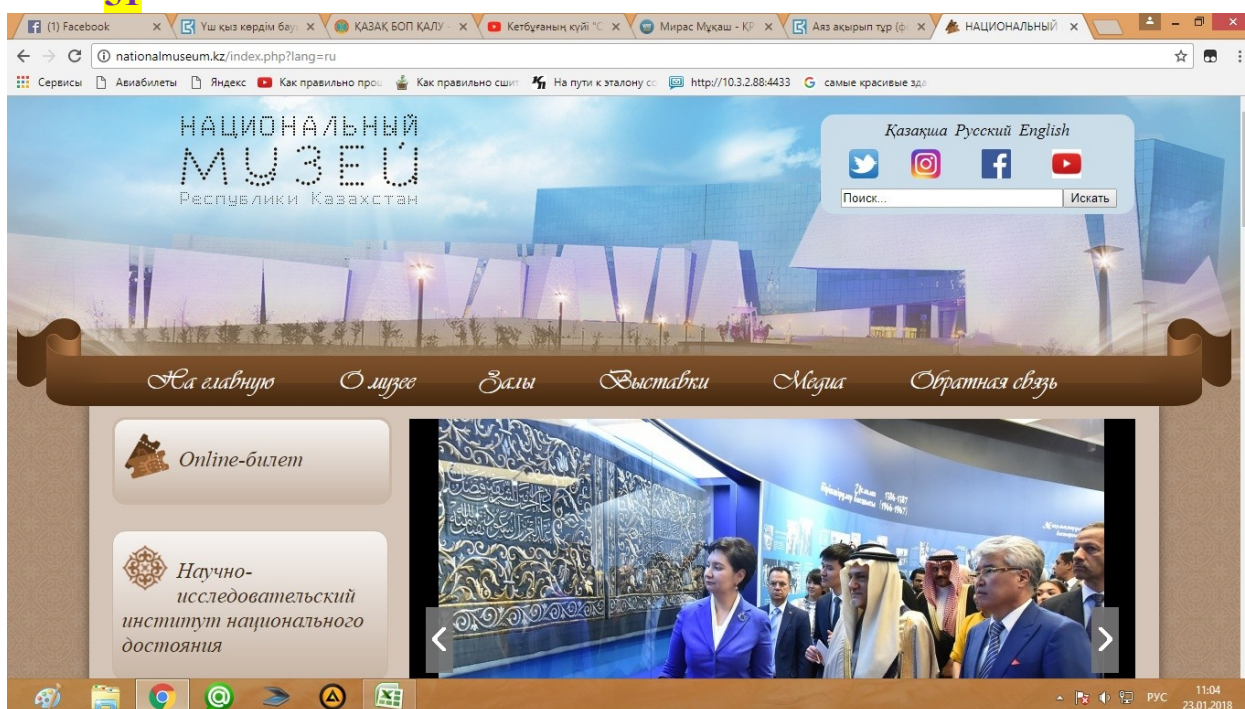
31

(1) Facebook | Үш қыз көрдім бау | ҚАЗАҚ БОП ҚАЛУ | Кетбұғаның күйі "С | Мирас Мұқаш - КР | Аяз ақырып тұр (ф | НАЦИОНАЛЬНЫЙ

nationalmuseum.kz/index.php?lang=ru

Сервисы | Авиабилеты | Яндекс | Как правильно прои | Как правильно сшит | На пути к эталону сс | http://10.3.2.88:4433 | самые красивые зда

НАЦИОНАЛЬНЫЙ
МУЗЕЙ
Республики Казахстан

Қазақша Русский English

Поиск... | Искать

На главную | О музее | Залы | Выставки | Медиа | Обратная связь

Online-билет

Научно-исследовательский институт национального достояния

РУС 11:04 23.01.2018